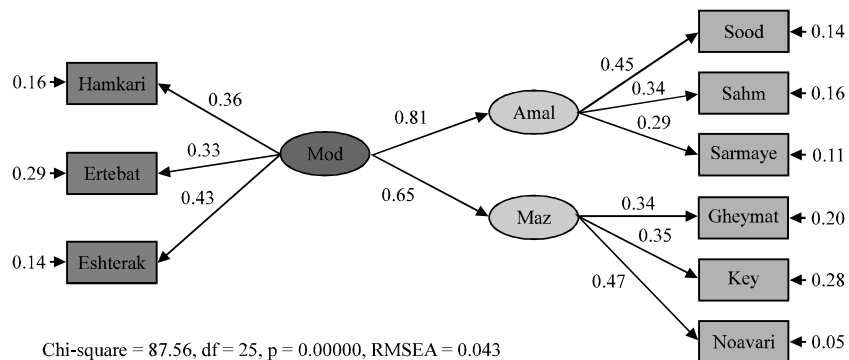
0.16 Hamkari
0.36
0.29 Ertebat
0.33
0.43
0.14 Eshterak
Mod
0.81
0.65
Amal
Maz
0.45
0.34
0.29
Sood 0.14
Sahm 0.16
Sarmaye 0.11
0.34
0.35
0.47
Gheymat 0.20
Key 0.28
Noavari 0.05

Chi-square = 87.56, df = 25, p = 0.00000, RMSEA = 0.043